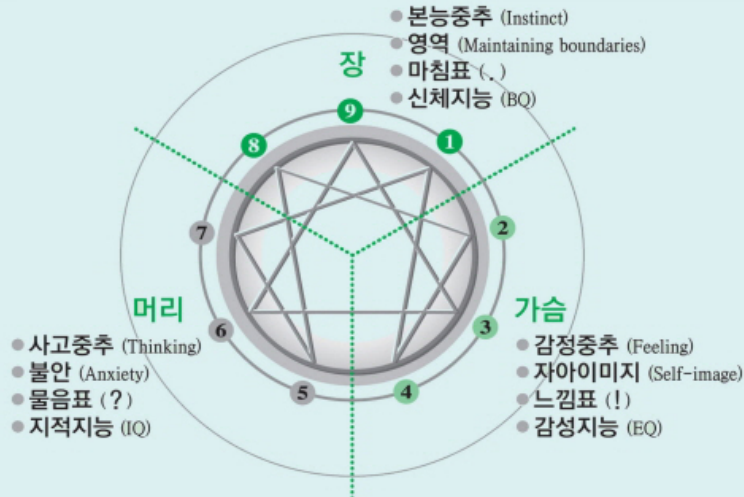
● 본능중추 (Instinct)
● 영역 (Maintaining boundaries)
● 마침표 ( . )
● 신체지능 (BQ)

장

9
1
8
2
7
3
6
4
5

머리
● 사고중추 (Thinking)
● 불안 (Anxiety)
● 물음표 (?)
● 지적지능 (IQ)

가슴
● 감정중추 (Feeling)
● 자아이미지 (Self-image)
● 느낌표 (!)
● 감성지능 (EQ)